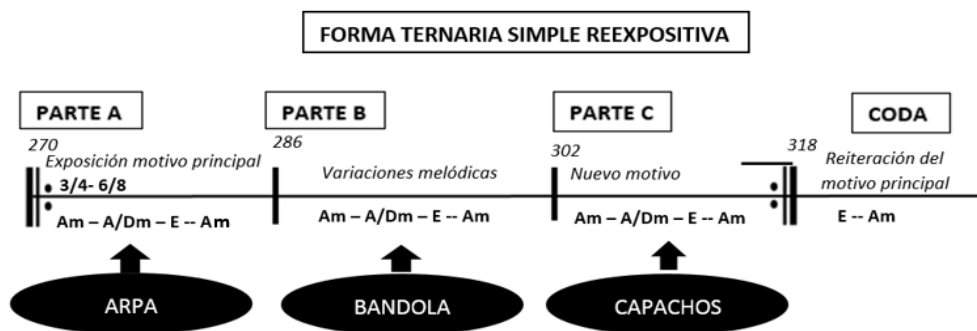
FORMA TERNARIA SIMPLE REEXPOSITIVA

PARTE A

270

Exposición motivo principal

3/4- 6/8

Am – A/Dm – E -- Am

ARPA

PARTE B

286

Variaciones melódicas

Am – A/Dm – E -- Am

BANDOLA

PARTE C

302

Nuevo motivo

Am – A/Dm – E -- Am

CAPACHOS

CODA

318

Reiteración del motivo principal

E -- Am